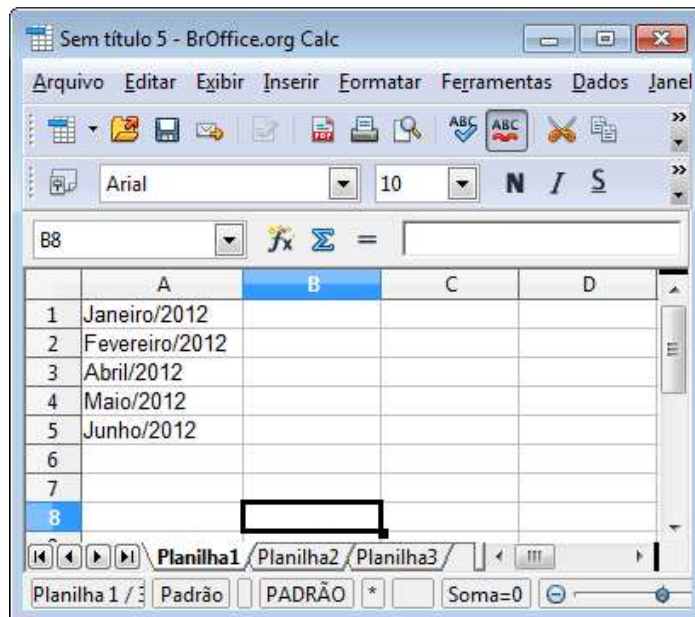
Sem título 5 - BrOffice.org Calc

Arquivo Editar Exibir Inserir Formatar Ferramentas Dados Janel

Arial 10 N I S

B8 $f_x$ $\Sigma$ =

|   | A | B | C | D |
|---|---|---|---|---|
| 1 | Janeiro/2012 | | | |
| 2 | Fevereiro/2012 | | | |
| 3 | Abril/2012 | | | |
| 4 | Maio/2012 | | | |
| 5 | Junho/2012 | | | |
| 6 | | | | |
| 7 | | | | |
| 8 | | | | |

Planilha1 Planilha2 Planilha3

Planilha 1 / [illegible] Padrão PADRÃO * Soma=0